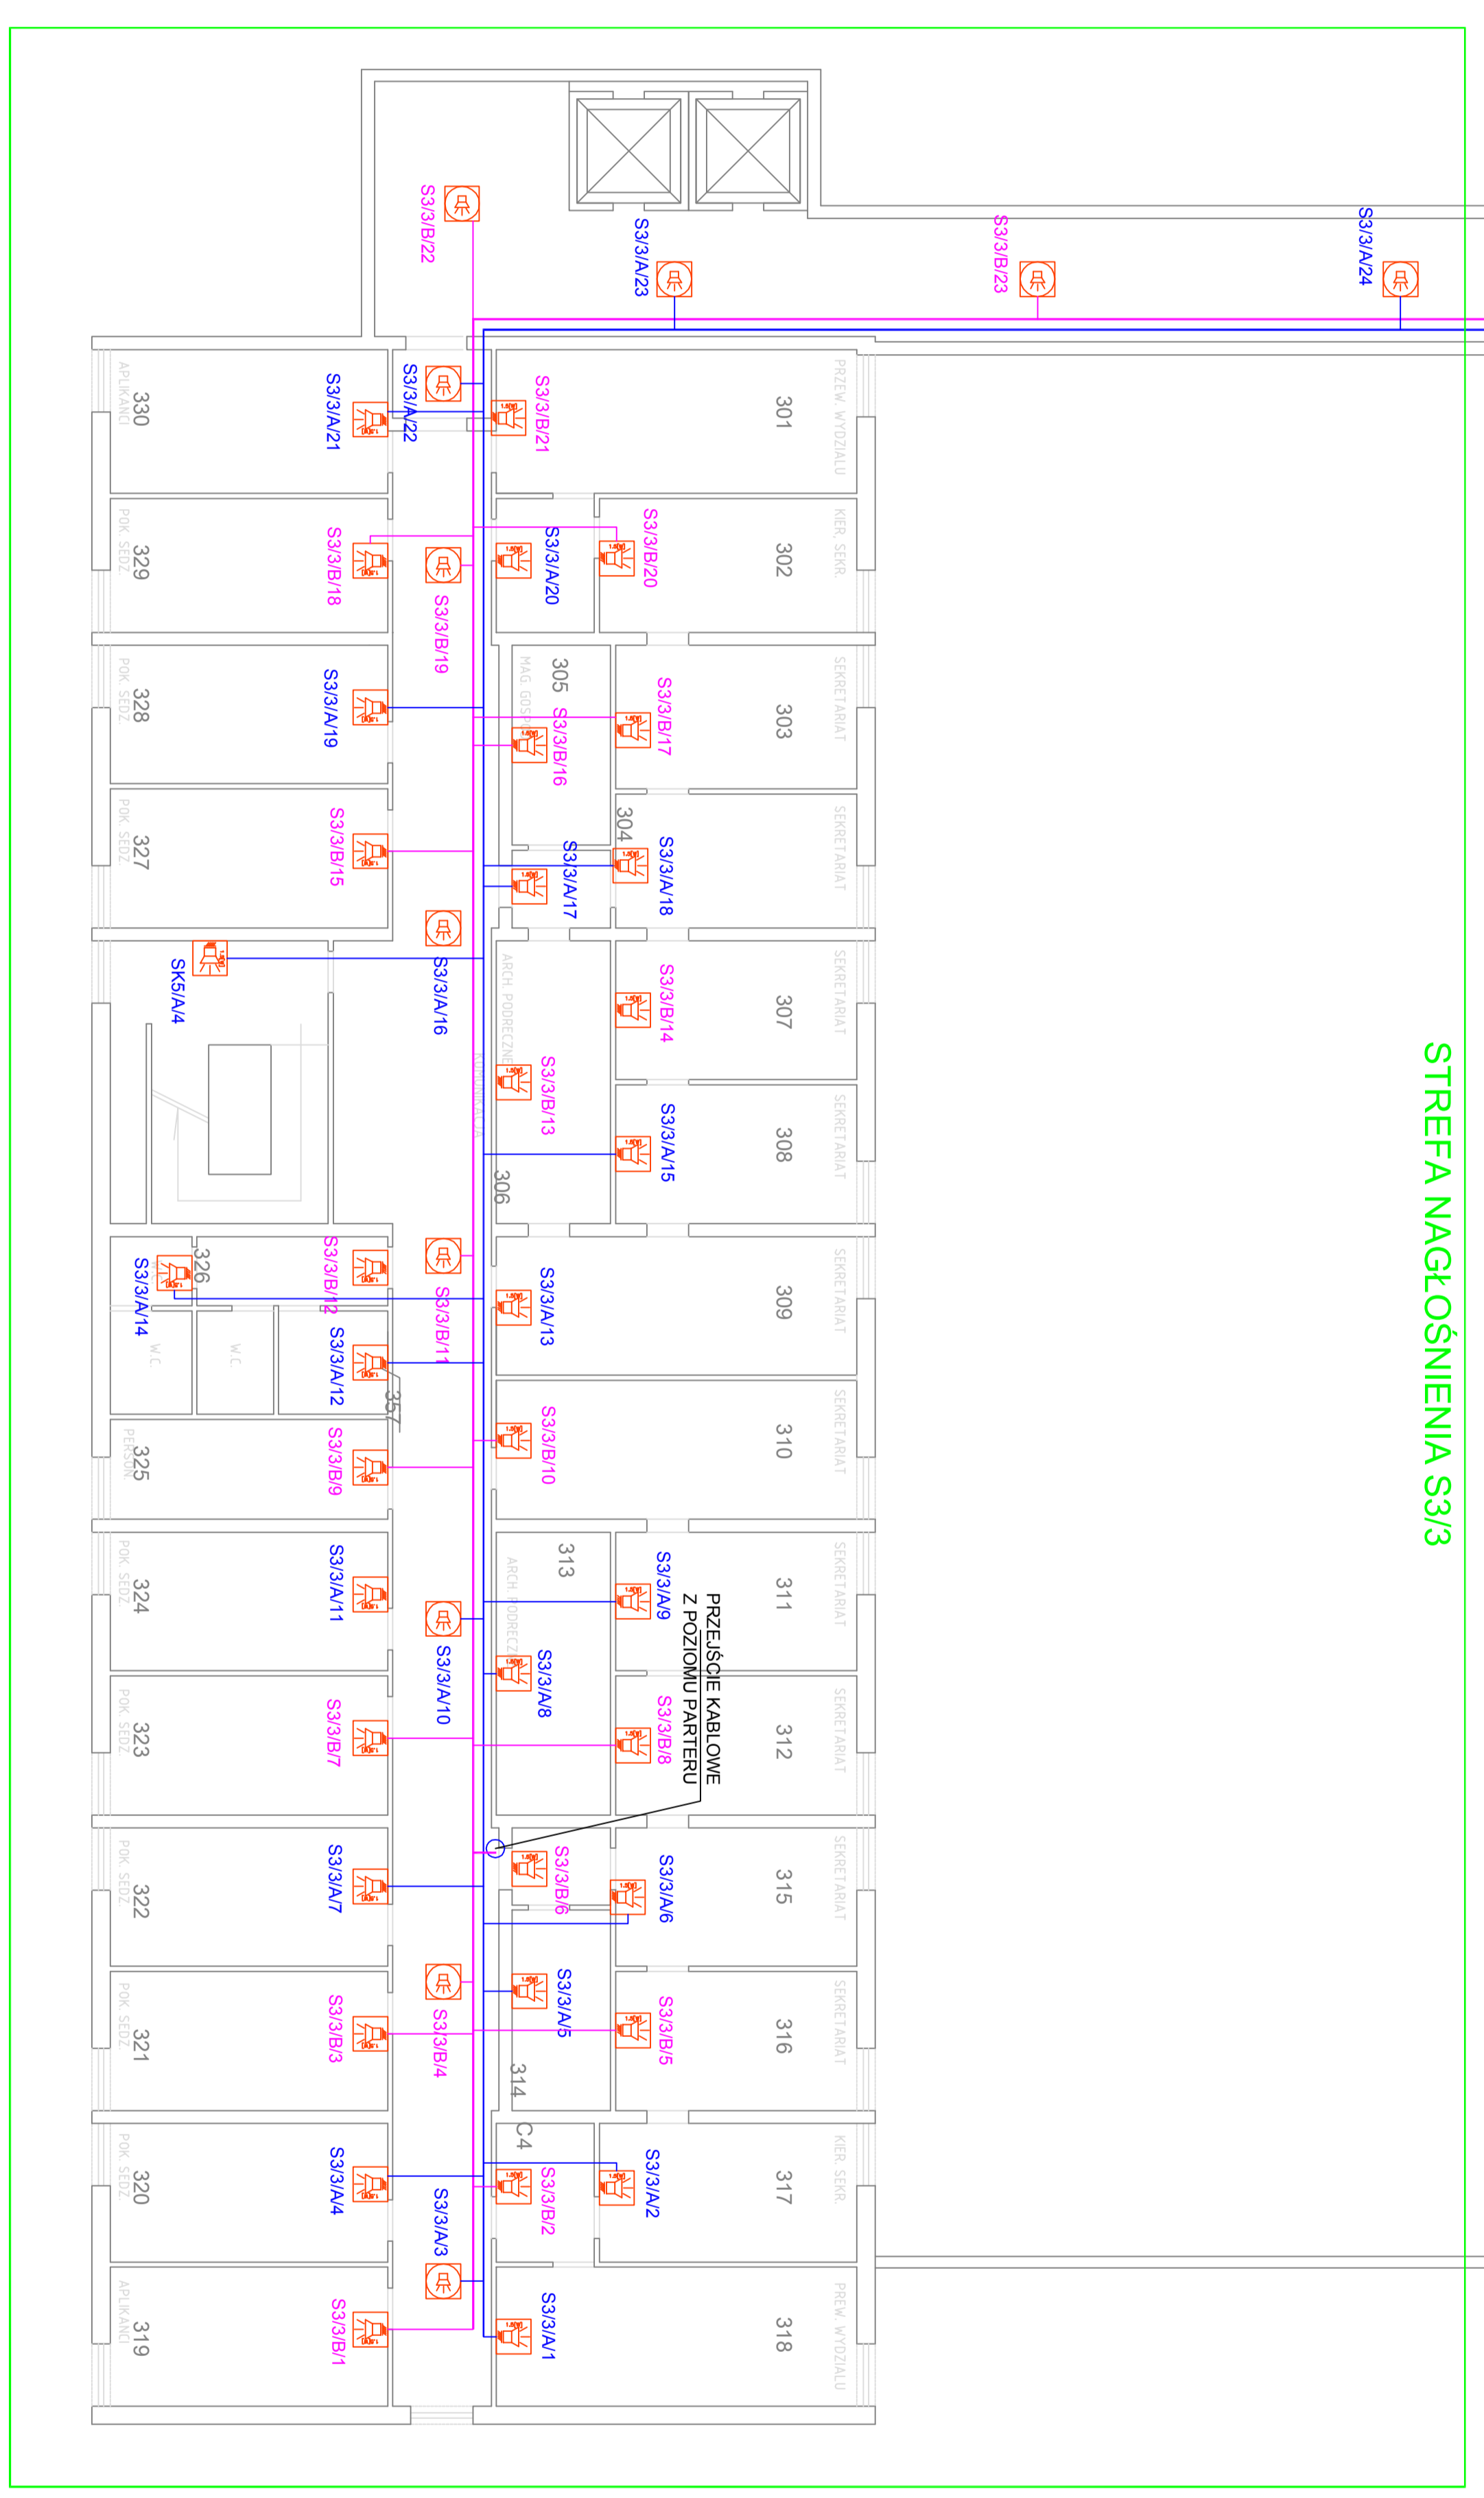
STREFA NAGŁOŚNIENIA S3/3

S3/3/B/22
S3/3/A/23
S3/3/B/23
S3/3/A/24

330
APLIKANCI
S3/3/A/21
S3/3/A/22
S3/3/B/21
301
PRZEW. WYDZIAŁU

329
POK. SEDZ.
S3/3/B/18
S3/3/B/19
S3/3/A/20
S3/3/B/20
302
KIER. SEKR.

328
POK. SEDZ.
S3/3/A/19
305
MAG. GOSP.
S3/3/B/16
S3/3/B/17
303
SEKRETARIAT

327
POK. SEDZ.
S3/3/B/15
304
S3/3/A/17
S3/3/A/18
SEKRETARIAT

SK5/A/4
S3/3/A/16
ARCH. PODRECZNE
S3/3/B/13
S3/3/B/14
307
SEKRETARIAT
S3/3/A/15
308
SEKRETARIAT
306

326
S3/3/A/14
S3/3/B/12
S3/3/B/11
W.C.
W.C.
S3/3/A/12
357
S3/3/A/13
309
SEKRETARIAT

325
PERSON.
S3/3/B/9
S3/3/B/10
310
SEKRETARIAT

324
POK. SEDZ.
S3/3/A/11
313
ARCH. PODRECZ.
S3/3/A/9
311
SEKRETARIAT
S3/3/A/10
S3/3/A/8
PRZEJŚCIE KABLOWE
Z POZIOMU PARTERU

323
POK. SEDZ.
S3/3/B/7
S3/3/B/8
312
SEKRETARIAT

322
POK. SEDZ.
S3/3/A/7
S3/3/B/6
S3/3/A/6
315
SEKRETARIAT

321
POK. SEDZ.
S3/3/B/3
S3/3/B/4
S3/3/A/5
S3/3/B/5
316
SEKRETARIAT
314
C4

320
POK. SEDZ.
S3/3/A/4
S3/3/A/3
S3/3/B/2
S3/3/A/2
317
KIER. SEKR.

319
APLIKANCI
S3/3/B/1
S3/3/A/1
318
PREW. WYDZIAŁU